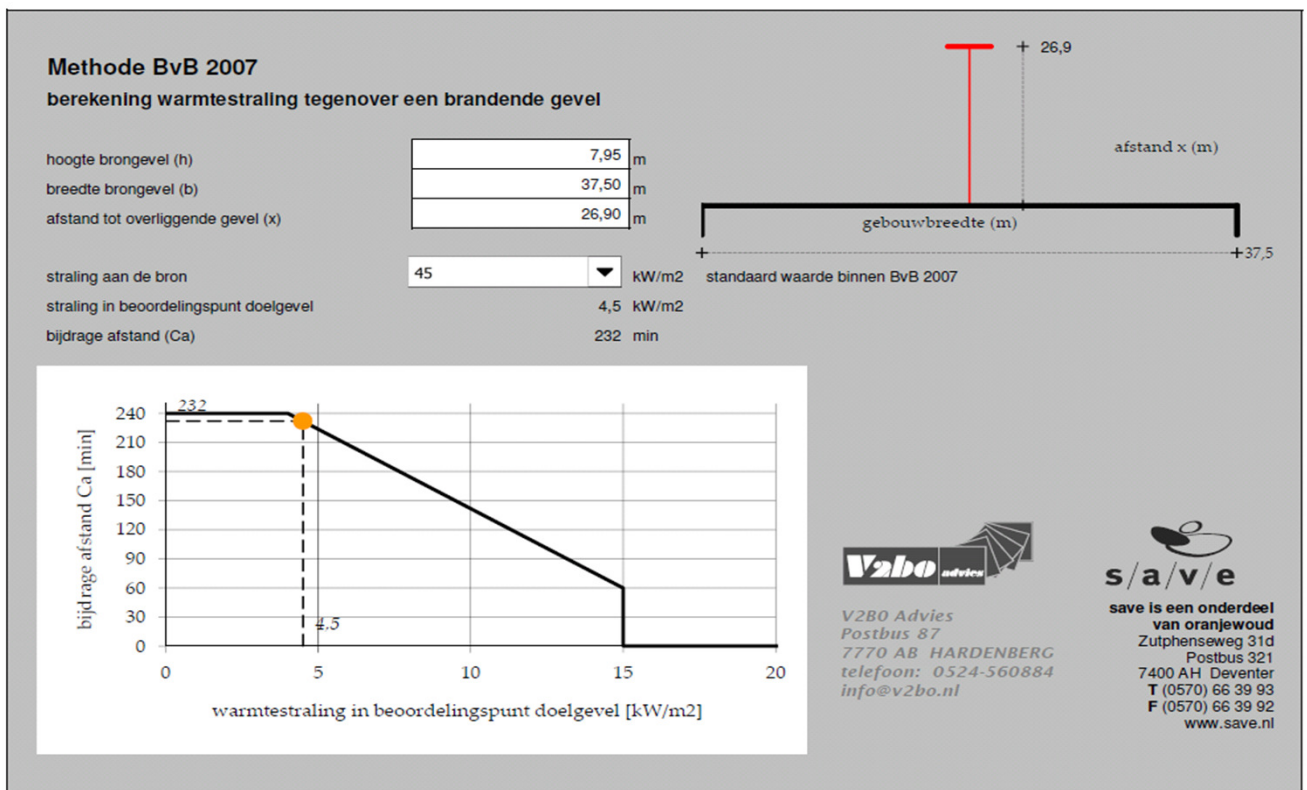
Methode BvB 2007

berekening warmtestraling tegenover een brandende gevel

| | | |
|---|---|---|
| hoogte brongevel (h) | 7,95 | m |
| breedte brongevel (b) | 37,50 | m |
| afstand tot overliggende gevel (x) | 26,90 | m |

+ 26,9

afstand x (m)

gebouwbreedte (m)

+ +37,5

straling aan de bron 45 kW/m2 standaard waarde binnen BvB 2007

straling in beoordelingspunt doelgevel 4,5 kW/m2

bijdrage afstand (Ca) 232 min

232

240
210
180
150
120
90
60
30
0

bijdrage afstand Ca [min]

4.5

0 5 10 15 20

warmtestraling in beoordelingspunt doelgevel [kW/m2]

V2bo advies

V2B0 Advies
Postbus 87
7770 AB HARDENBERG
telefoon: 0524-560884
info@v2bo.nl

s/a/v/e

save is een onderdeel van oranjewoud
Zutphenseweg 31d
Postbus 321
7400 AH Deventer
T (0570) 66 39 93
F (0570) 66 39 92
www.save.nl